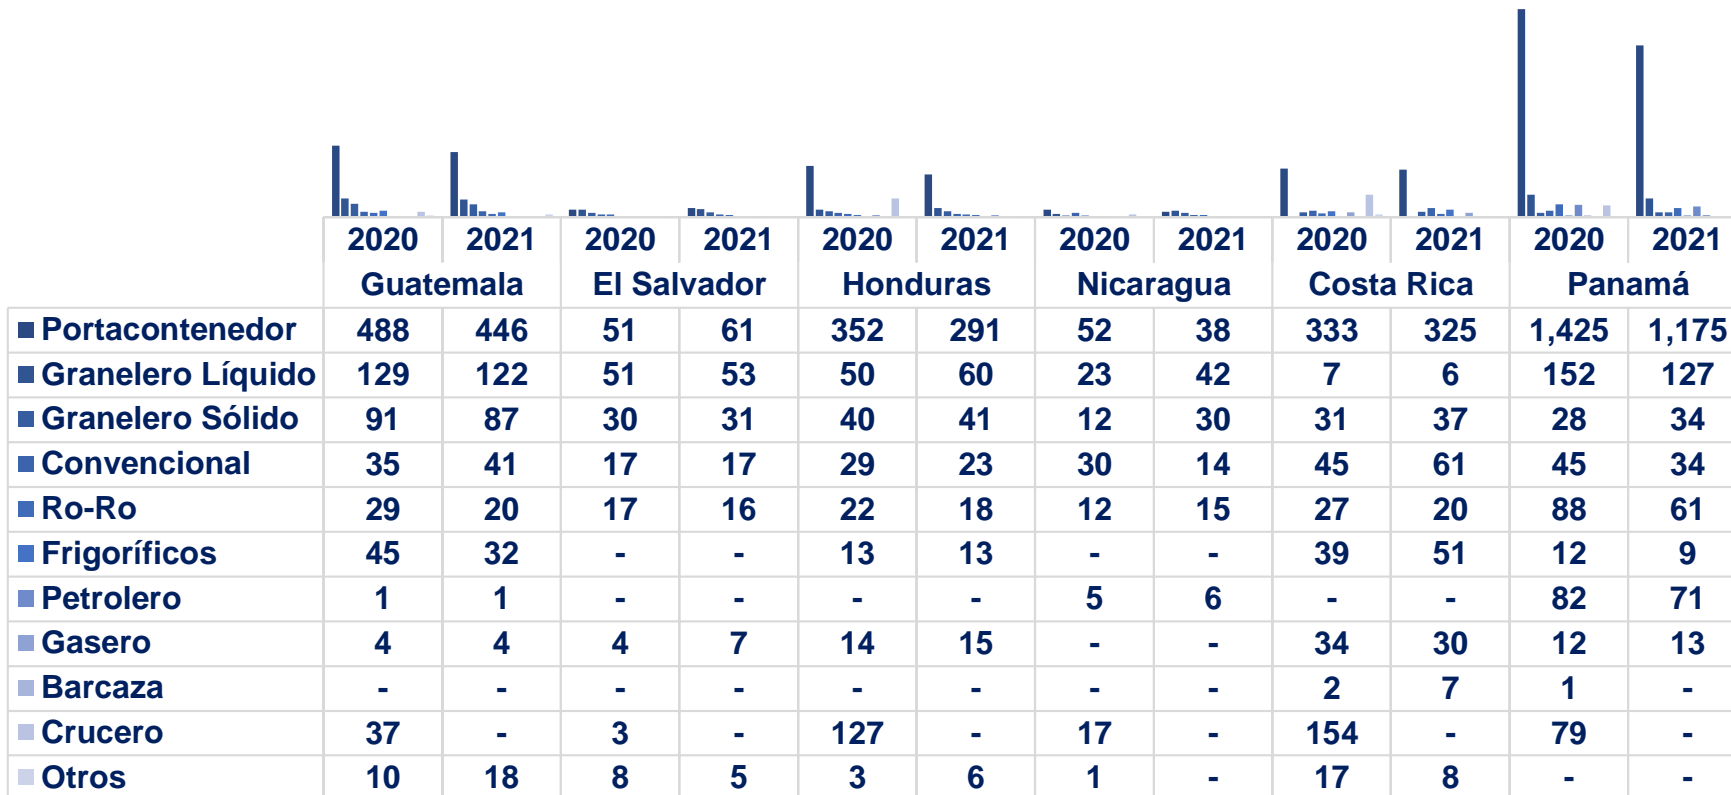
| | 2020 | 2021 | 2020 | 2021 | 2020 | 2021 | 2020 | 2021 | 2020 | 2021 | 2020 | 2021 |
|---|---|---|---|---|---|---|---|---|---|---|---|---|
| | Guatemala | | El Salvador | | Honduras | | Nicaragua | | Costa Rica | | Panamá | |
| Portacontenedor | 488 | 446 | 51 | 61 | 352 | 291 | 52 | 38 | 333 | 325 | 1,425 | 1,175 |
| Granelero Líquido | 129 | 122 | 51 | 53 | 50 | 60 | 23 | 42 | 7 | 6 | 152 | 127 |
| Granelero Sólido | 91 | 87 | 30 | 31 | 40 | 41 | 12 | 30 | 31 | 37 | 28 | 34 |
| Convencional | 35 | 41 | 17 | 17 | 29 | 23 | 30 | 14 | 45 | 61 | 45 | 34 |
| Ro-Ro | 29 | 20 | 17 | 16 | 22 | 18 | 12 | 15 | 27 | 20 | 88 | 61 |
| Frigoríficos | 45 | 32 | - | - | 13 | 13 | - | - | 39 | 51 | 12 | 9 |
| Petrolero | 1 | 1 | - | - | - | - | 5 | 6 | - | - | 82 | 71 |
| Gasero | 4 | 4 | 4 | 7 | 14 | 15 | - | - | 34 | 30 | 12 | 13 |
| Barcaza | - | - | - | - | - | - | - | - | 2 | 7 | 1 | - |
| Crucero | 37 | - | 3 | - | 127 | - | 17 | - | 154 | - | 79 | - |
| Otros | 10 | 18 | 8 | 5 | 3 | 6 | 1 | - | 17 | 8 | - | - |